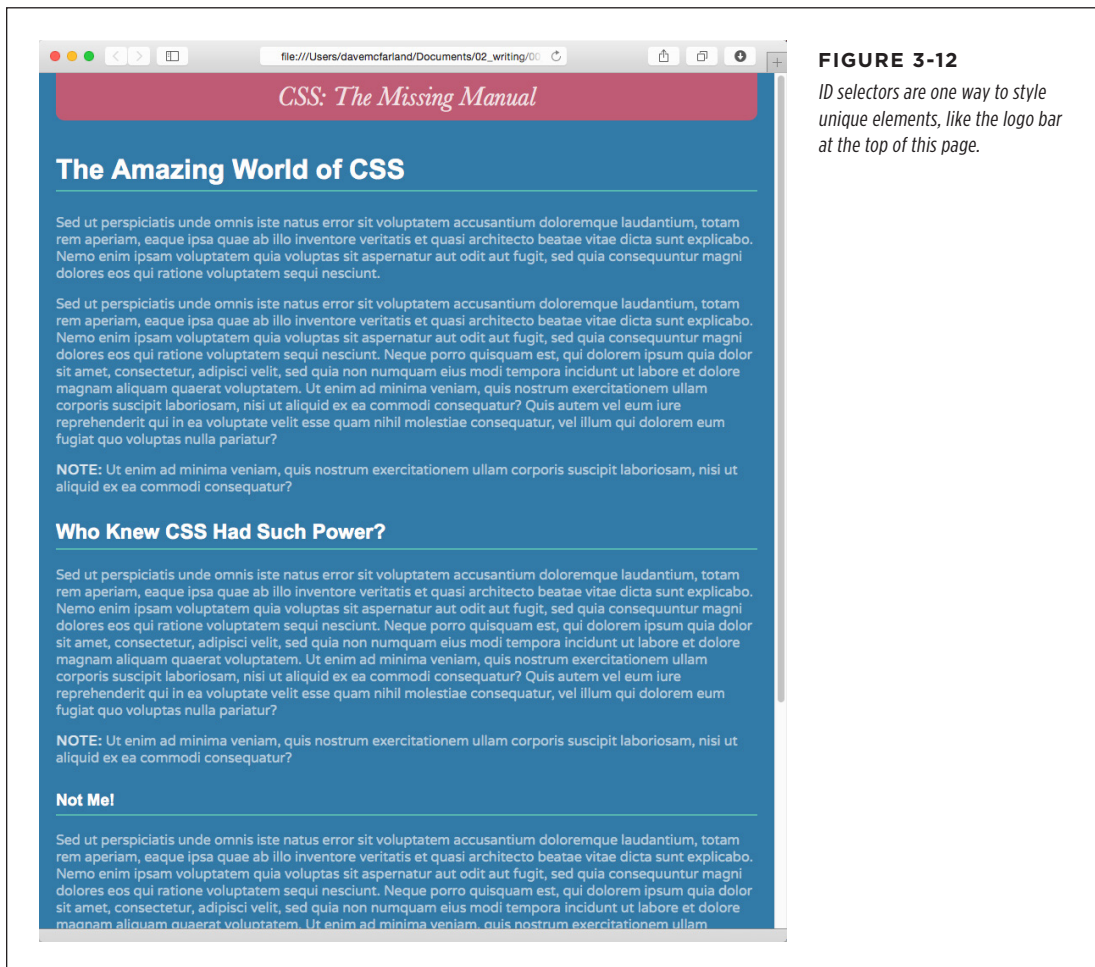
file:///Users/davemcfarland/Documents/02_writing/00

CSS: The Missing Manual

The Amazing World of CSS

Sed ut perspiciatis unde omnis iste natus error sit voluptatem accusantium doloremque laudantium, totam rem aperiam, eaque ipsa quae ab illo inventore veritatis et quasi architecto beatae vitae dicta sunt explicabo. Nemo enim ipsam voluptatem quia voluptas sit aspernatur aut odit aut fugit, sed quia consequuntur magni dolores eos qui ratione voluptatem sequi nesciunt.

Sed ut perspiciatis unde omnis iste natus error sit voluptatem accusantium doloremque laudantium, totam rem aperiam, eaque ipsa quae ab illo inventore veritatis et quasi architecto beatae vitae dicta sunt explicabo. Nemo enim ipsam voluptatem quia voluptas sit aspernatur aut odit aut fugit, sed quia consequuntur magni dolores eos qui ratione voluptatem sequi nesciunt. Neque porro quisquam est, qui dolorem ipsum quia dolor sit amet, consectetur, adipisci velit, sed quia non numquam eius modi tempora incidunt ut labore et dolore magnam aliquam quaerat voluptatem. Ut enim ad minima veniam, quis nostrum exercitationem ullam corporis suscipit laboriosam, nisi ut aliquid ex ea commodi consequatur? Quis autem vel eum iure reprehenderit qui in ea voluptate velit esse quam nihil molestiae consequatur, vel illum qui dolorem eum fugiat quo voluptas nulla pariatur?

NOTE: Ut enim ad minima veniam, quis nostrum exercitationem ullam corporis suscipit laboriosam, nisi ut aliquid ex ea commodi consequatur?

Who Knew CSS Had Such Power?

Sed ut perspiciatis unde omnis iste natus error sit voluptatem accusantium doloremque laudantium, totam rem aperiam, eaque ipsa quae ab illo inventore veritatis et quasi architecto beatae vitae dicta sunt explicabo. Nemo enim ipsam voluptatem quia voluptas sit aspernatur aut odit aut fugit, sed quia consequuntur magni dolores eos qui ratione voluptatem sequi nesciunt. Neque porro quisquam est, qui dolorem ipsum quia dolor sit amet, consectetur, adipisci velit, sed quia non numquam eius modi tempora incidunt ut labore et dolore magnam aliquam quaerat voluptatem. Ut enim ad minima veniam, quis nostrum exercitationem ullam corporis suscipit laboriosam, nisi ut aliquid ex ea commodi consequatur? Quis autem vel eum iure reprehenderit qui in ea voluptate velit esse quam nihil molestiae consequatur, vel illum qui dolorem eum fugiat quo voluptas nulla pariatur?

NOTE: Ut enim ad minima veniam, quis nostrum exercitationem ullam corporis suscipit laboriosam, nisi ut aliquid ex ea commodi consequatur?

Not Me!

Sed ut perspiciatis unde omnis iste natus error sit voluptatem accusantium doloremque laudantium, totam rem aperiam, eaque ipsa quae ab illo inventore veritatis et quasi architecto beatae vitae dicta sunt explicabo. Nemo enim ipsam voluptatem quia voluptas sit aspernatur aut odit aut fugit, sed quia consequuntur magni dolores eos qui ratione voluptatem sequi nesciunt. Neque porro quisquam est, qui dolorem ipsum quia dolor sit amet, consectetur, adipisci velit, sed quia non numquam eius modi tempora incidunt ut labore et dolore magnam aliquam quaerat voluptatem. Ut enim ad minima veniam, quis nostrum exercitationem ullam

FIGURE 3-12

ID selectors are one way to style unique elements, like the logo bar at the top of this page.